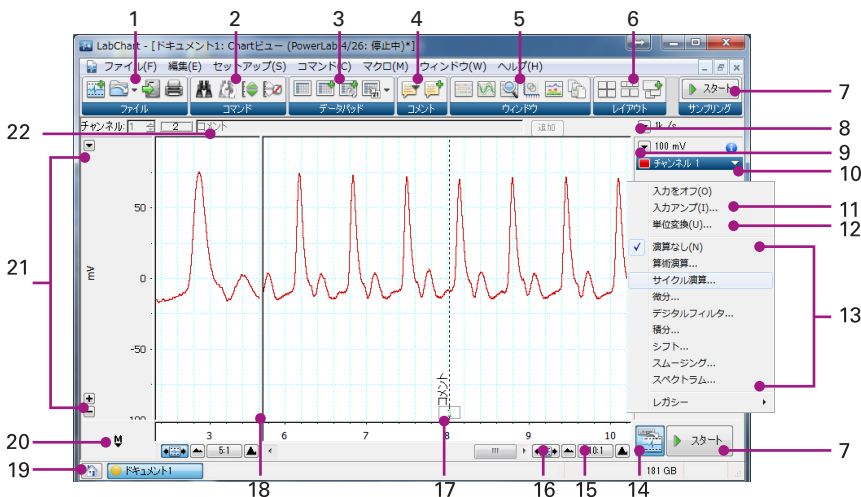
1 2 3 4 5 6

LabChart - [ドキュメント1: Chartビュー (PowerLab 4/26: 停止中)*]

ファイル(F) 編集(E) セットアップ(S) コマンド(C) マクロ(M) ウィンドウ(W) ヘルプ(H)

ファイル コマンド データパッド コメント ウィンドウ レイアウト サンプリング

スタート 7

22 チャンネル: 1 2 コメント 追加 1k /s 8

100 mV 9

チャンネル 1 10

入力をオフ(O)
入力アンプ(I)... 11
単位変換(U)... 12
✓ 演算なし(N) 13
算術演算...
サイクル演算...
微分...
デジタルフィルタ...
積分...
シフト...
スムージング...
スペクトラム...
レガシー

21 mV 50 0 -50 -100

コメント

20 M 3 6 7 8 9 5:1 10:1

19 ドキュメント1 181 GB スタート 7

18 17 16 15 14